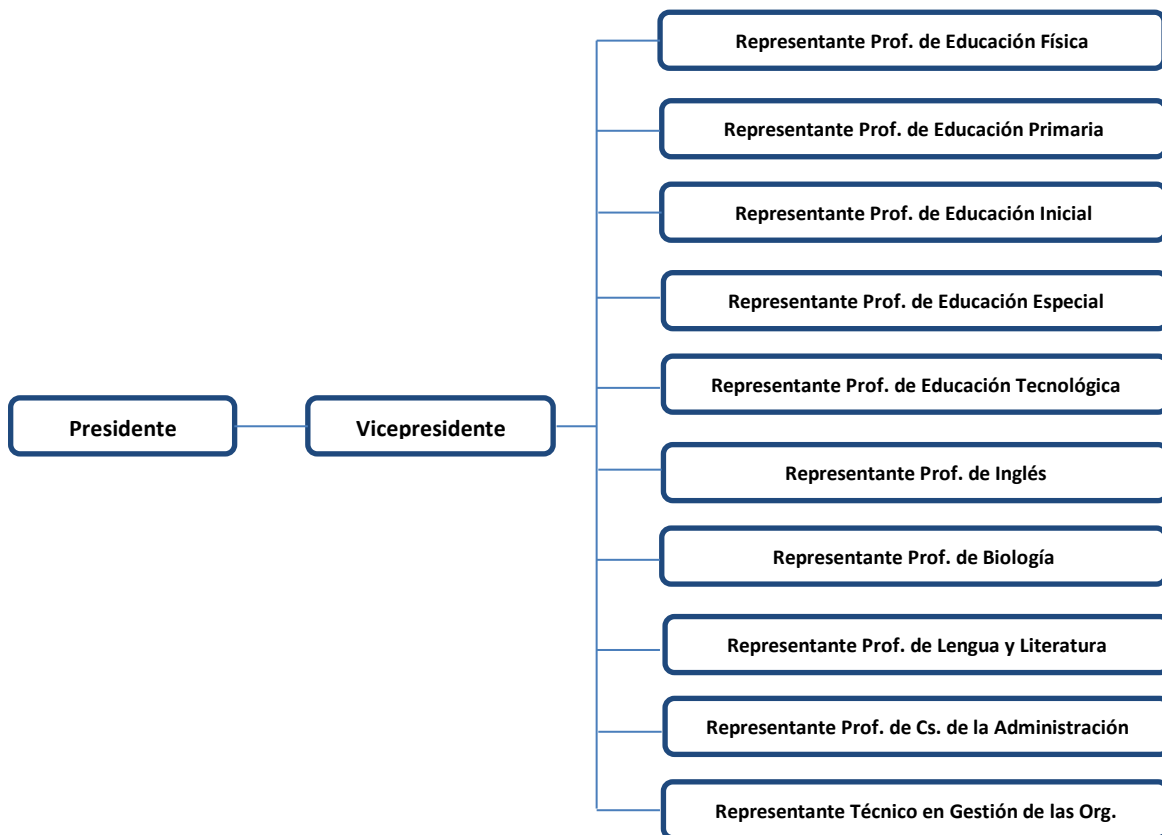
Presidente

Vicepresidente

Representante Prof. de Educación Física

Representante Prof. de Educación Primaria

Representante Prof. de Educación Inicial

Representante Prof. de Educación Especial

Representante Prof. de Educación Tecnológica

Representante Prof. de Inglés

Representante Prof. de Biología

Representante Prof. de Lengua y Literatura

Representante Prof. de Cs. de la Administración

Representante Técnico en Gestión de las Org.